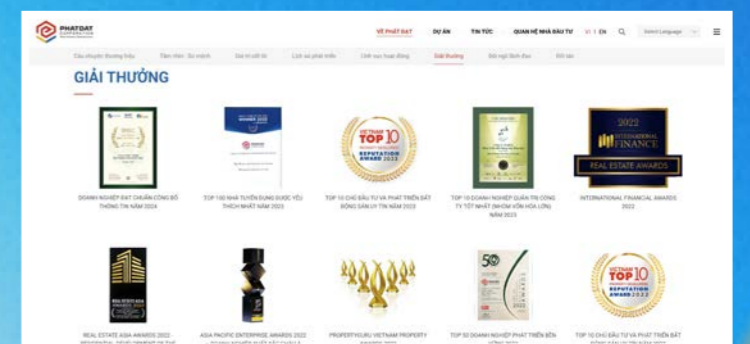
PHATDAT CORPORATION

VỀ PHÁT ĐẠT | DỰ ÁN | TIN TỨC | QUAN HỆ NHÀ ĐẦU TƯ | VI | EN | Select Language

Câu chuyện thương hiệu | Tầm nhìn - Sứ mệnh | Giá trị cốt lõi | Lịch sử phát triển | Lĩnh vực hoạt động | Giải thưởng | Đội ngũ lãnh đạo | Đối tác

GIẢI THƯỞNG

DOANH NGHIỆP ĐẠT CHUẨN CÔNG BỐ THÔNG TIN NĂM 2024

TOP 100 NHÀ TUYỂN DỤNG ĐƯỢC YÊU THÍCH NHẤT NĂM 2023

VIETNAM TOP 10 REPUTATION AWARD 2023
TOP 10 CHỦ ĐẦU TƯ VÀ PHÁT TRIỂN BẤT ĐỘNG SẢN UY TÍN NĂM 2023

TOP 10 DOANH NGHIỆP QUẢN TRỊ CÔNG TY TỐT NHẤT (NHÓM VỐN HÓA LỚN) NĂM 2023

2022 INTERNATIONAL FINANCE REAL ESTATE AWARDS
INTERNATIONAL FINANCIAL AWARDS 2022

REAL ESTATE ASIA AWARDS 2022 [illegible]

ASIA PACIFIC ENTERPRISE AWARDS 2022 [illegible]

PROPERTYGURU VIETNAM PROPERTY AWARDS 2022

50
TOP 50 DOANH NGHIỆP PHÁT TRIỂN BỀN VỮNG 2022

VIETNAM TOP 10 REPUTATION AWARD 2022
TOP 10 CHỦ ĐẦU TƯ VÀ PHÁT TRIỂN BẤT ĐỘNG SẢN UY TÍN NĂM 2022